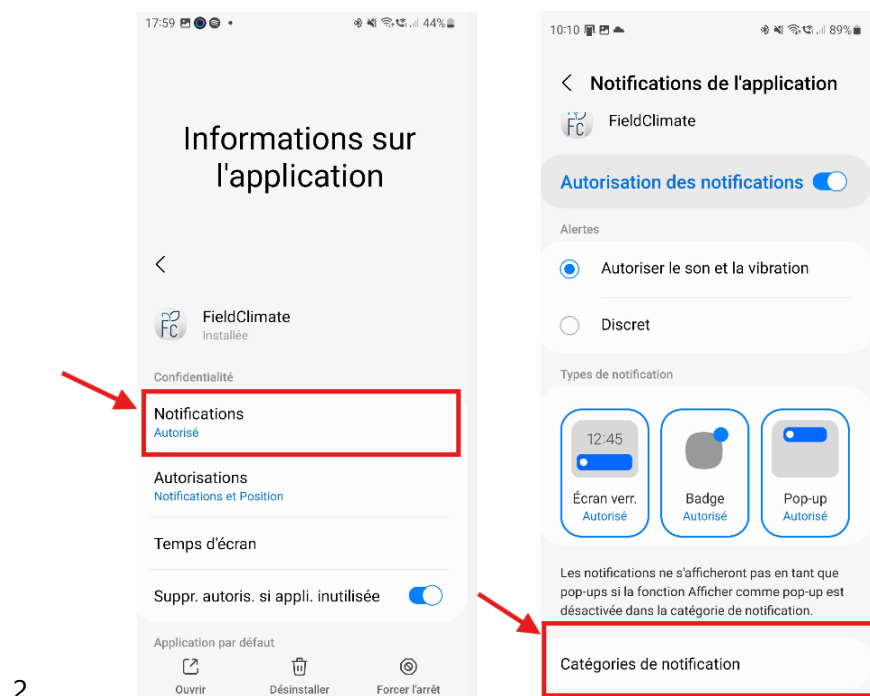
17:59 • 44%

Informations sur l'application

<

FC FieldClimate
Installée

Confidentialité

Notifications
Autorisé

Autorisations
Notifications et Position

Temps d'écran

Suppr. autoris. si appli. inutilisée

Application par défaut

Ouvrir Désinstaller Forcer l'arrêt

2

10:10 89%

< Notifications de l'application

FC FieldClimate

Autorisation des notifications

Alertes

Autoriser le son et la vibration

Discret

Types de notification

12:45
Écran verr.
Autorisé

Badge
Autorisé

Pop-up
Autorisé

Les notifications ne s'afficheront pas en tant que pop-ups si la fonction Afficher comme pop-up est désactivée dans la catégorie de notification.

Catégories de notification